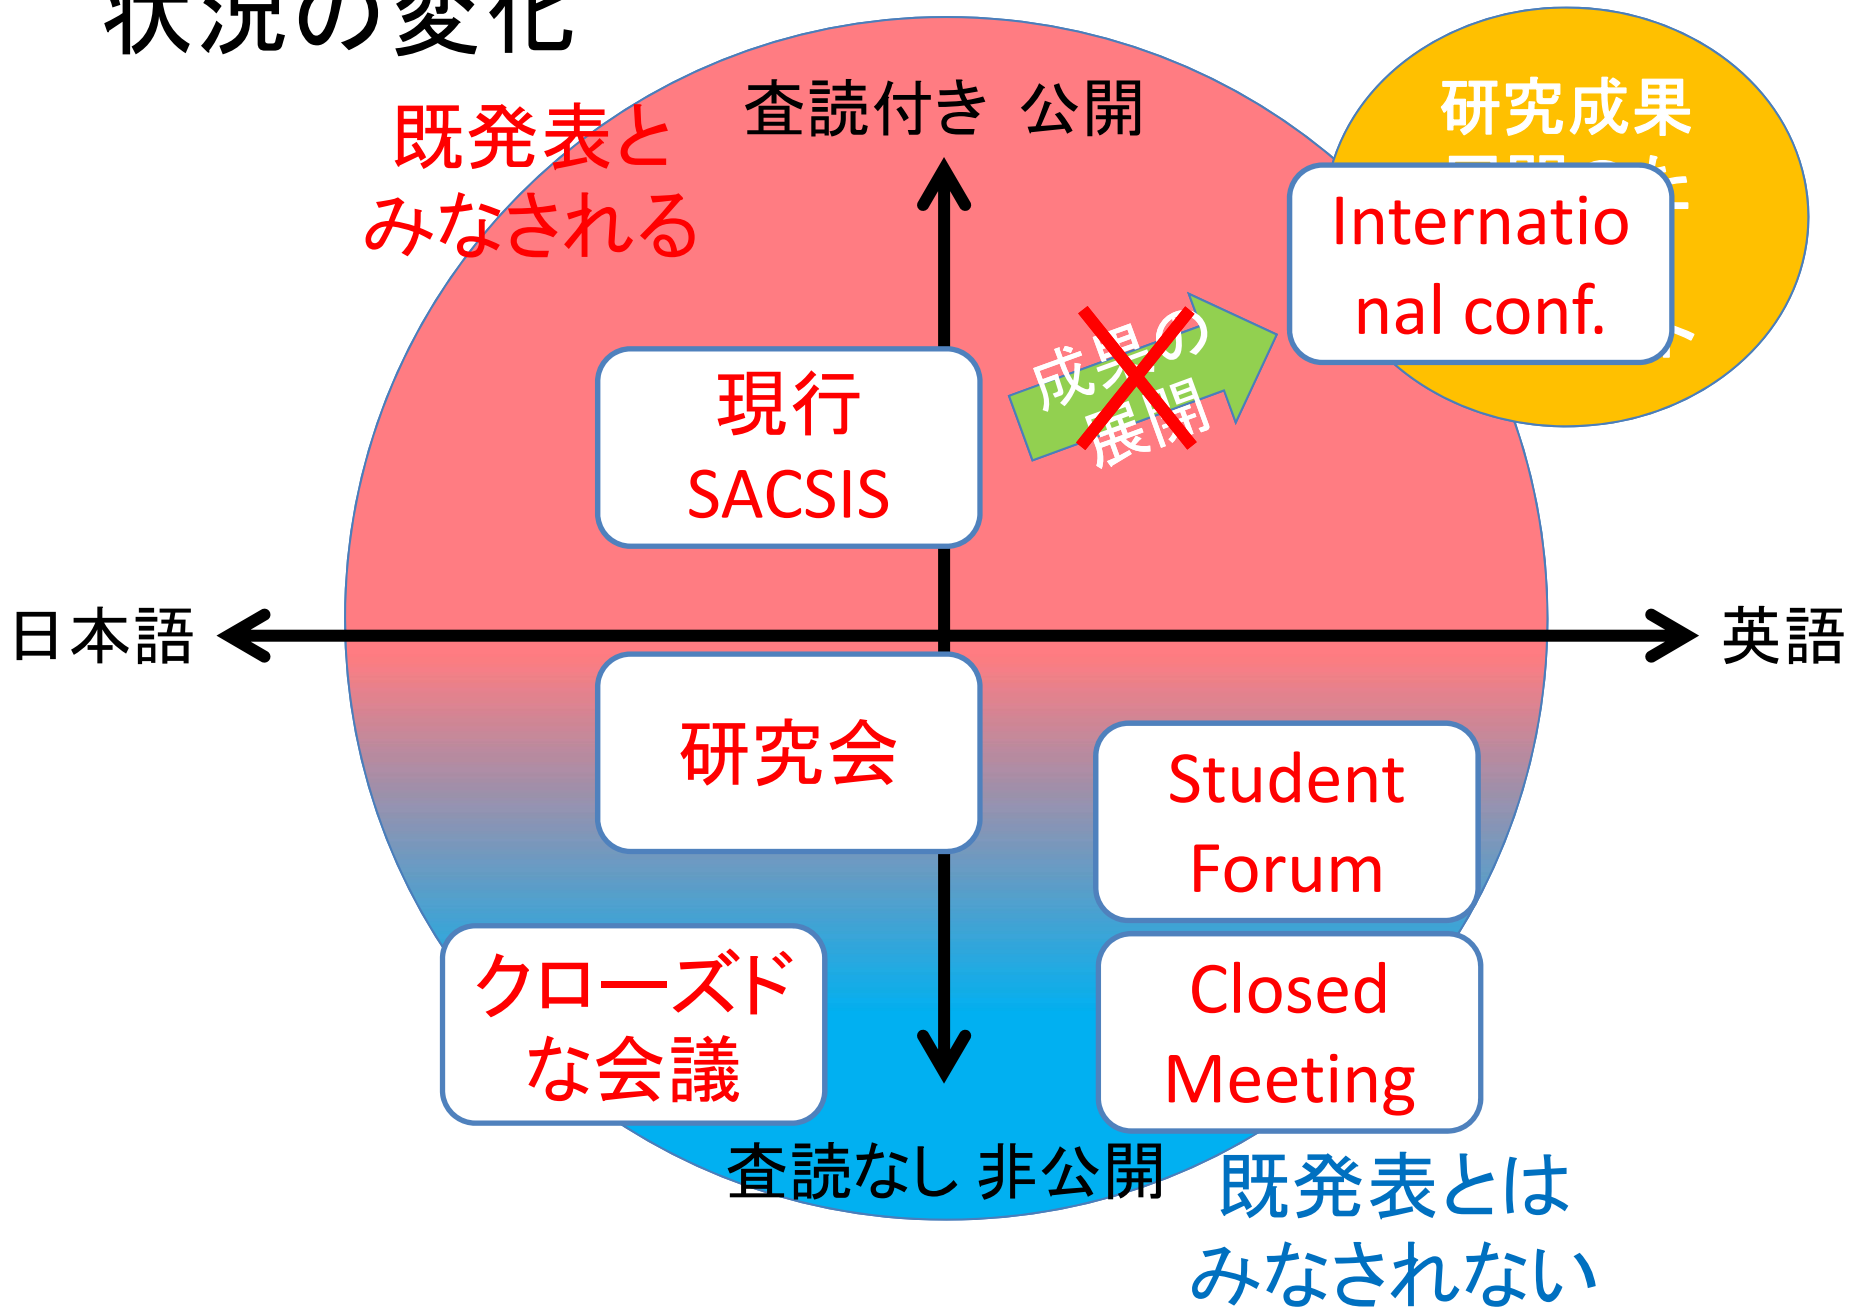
状況の変化

既発表とみなされる

査読付き 公開

研究成果

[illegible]

Internatio nal conf.

成果の展開

現行 SACSIS

日本語

英語

研究会

Student Forum

クローズドな会議

Closed Meeting

査読なし 非公開

既発表とはみなされない